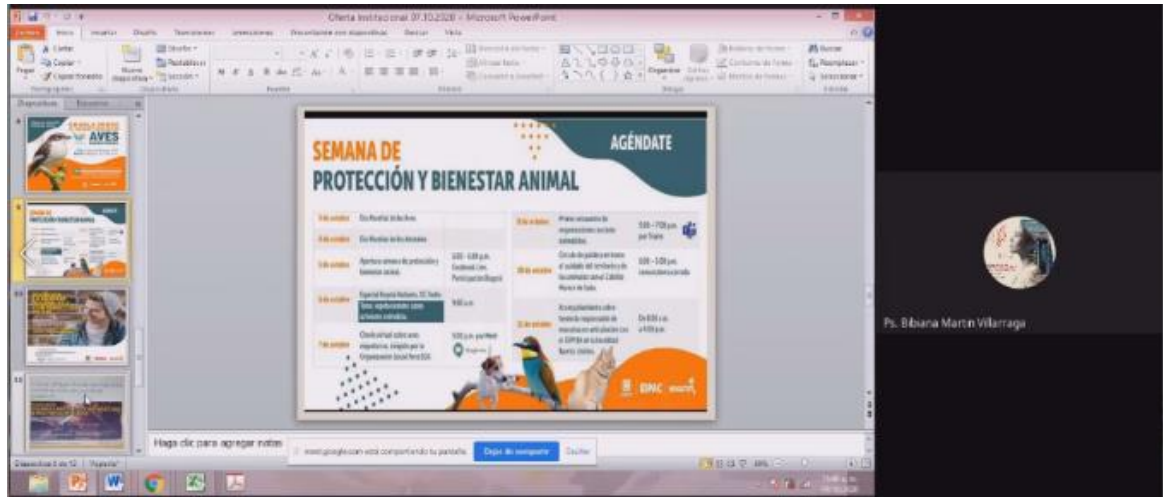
Oferta Institucional 07.10.2020 - Microsoft PowerPoint

AVES

SEMANA DE PROTECCIÓN Y BIENESTAR ANIMAL

AGÉNDATE

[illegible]

Haga clic para agregar notas

meet.google.com está compartiendo tu pantalla. Dejar de compartir Ocultar

Diapositiva 3 de 12

Ps. Bibiana Martin Villarraga